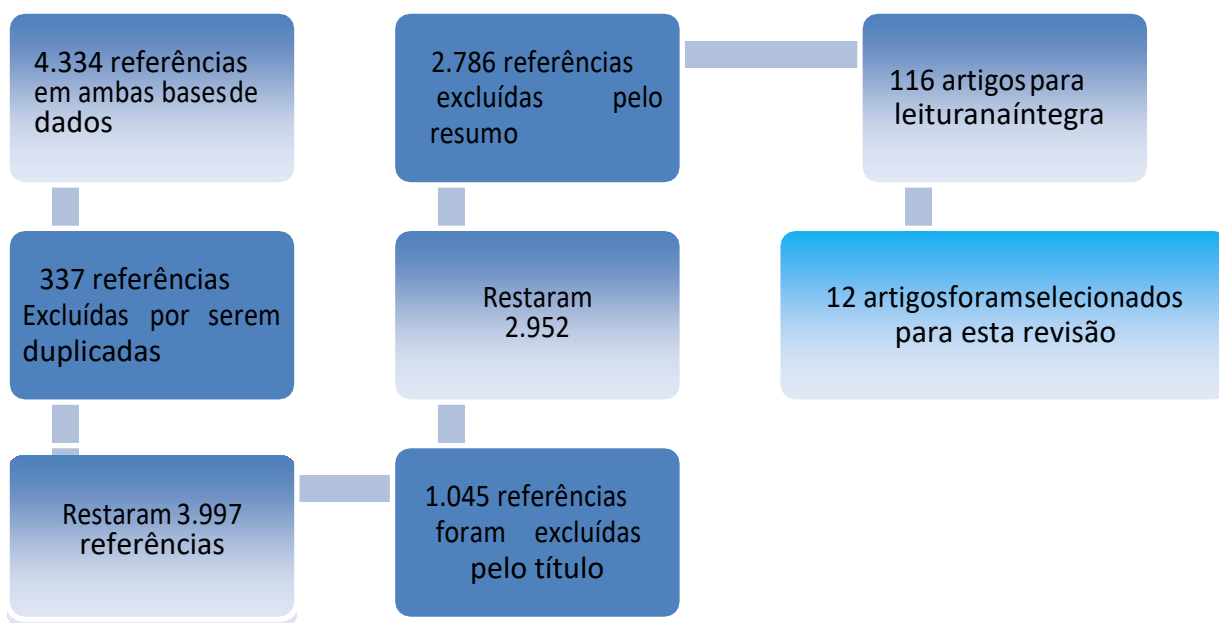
4.334 referências em ambas basesde dados

337 referências Excluídas por serem duplicadas

Restaram 3.997 referências

1.045 referências foram excluídas pelo título

Restaram 2.952

2.786 referências excluídas pelo resumo

116 artigos para leituranaíntegra

12 artigosforamselecionados para esta revisão